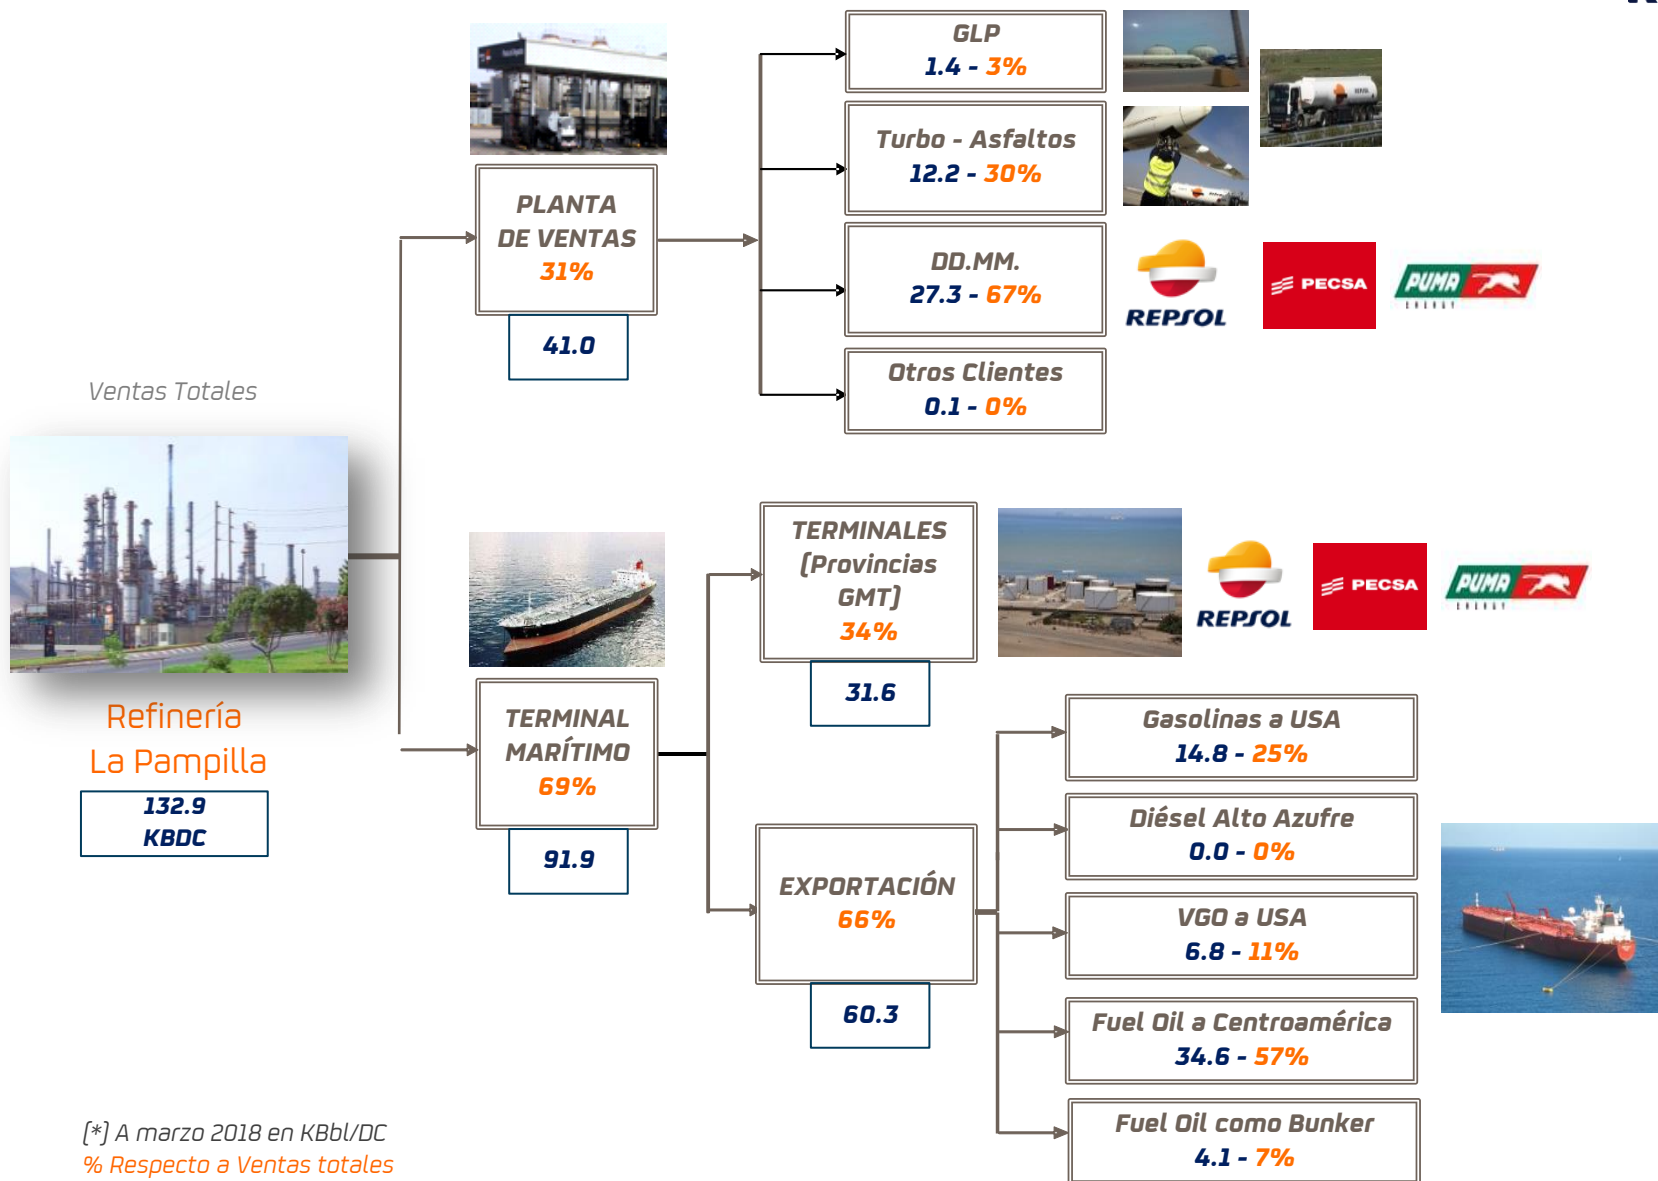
Ventas Totales

Refinería La Pampilla

132.9 KBDC

PLANTA DE VENTAS 31%

41.0

GLP 1.4 - 3%

Turbo - Asfaltos 12.2 - 30%

DD.MM. 27.3 - 67%

REPSOL

PECSA

PUMA ENERGY

Otros Clientes 0.1 - 0%

TERMINAL MARÍTIMO 69%

91.9

TERMINALES (Provincias GMT) 34%

31.6

REPSOL

PECSA

PUMA ENERGY

EXPORTACIÓN 66%

60.3

Gasolinas a USA 14.8 - 25%

Diésel Alto Azufre 0.0 - 0%

VGO a USA 6.8 - 11%

Fuel Oil a Centroamérica 34.6 - 57%

Fuel Oil como Bunker 4.1 - 7%

(*) A marzo 2018 en KBbl/DC
% Respecto a Ventas totales